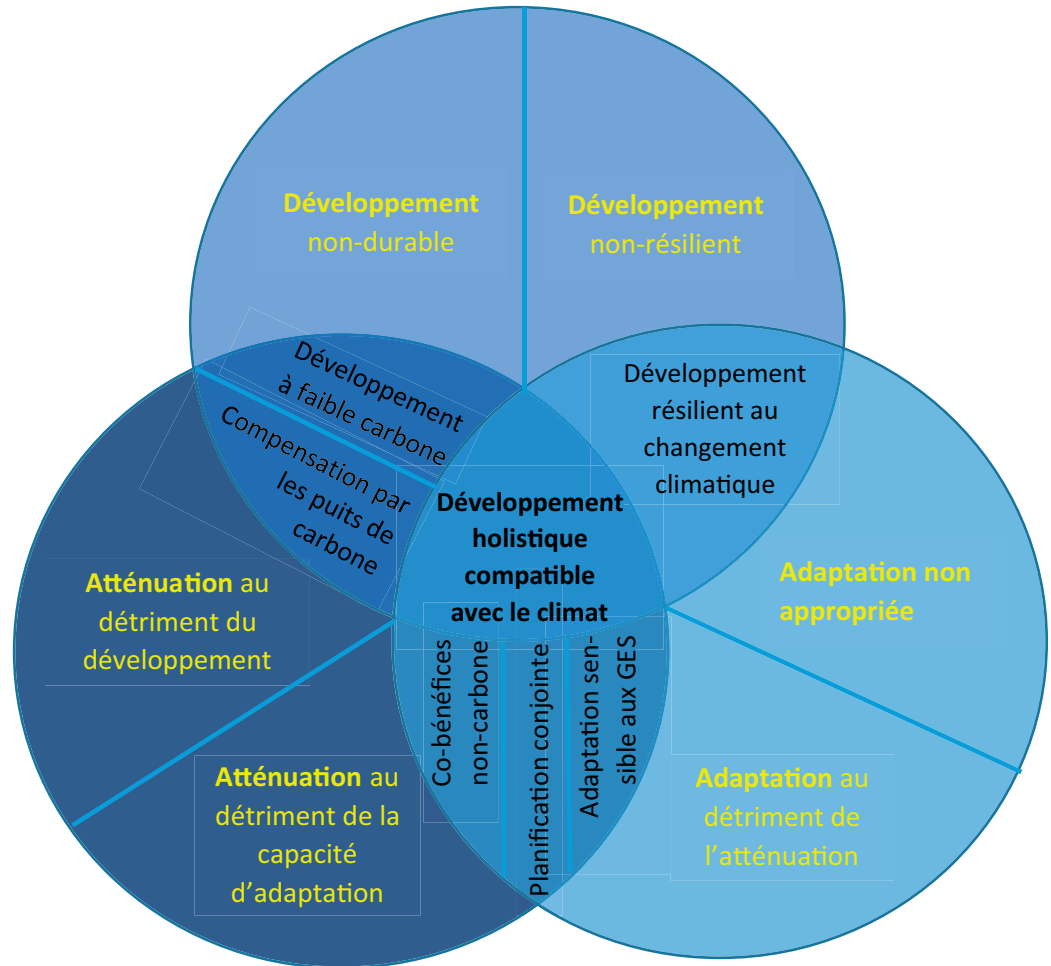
Développement non-durable

Développement non-résilient

Développement à faible carbone

Compensation par les puits de carbone

Développement résilient au changement climatique

Développement holistique compatible avec le climat

Adaptation non appropriée

Atténuation au détriment du développement

Co-bénéfices non-carbone

Planification conjointe

Adaptation sensible aux GES

Atténuation au détriment de la capacité d'adaptation

Adaptation au détriment de l'atténuation